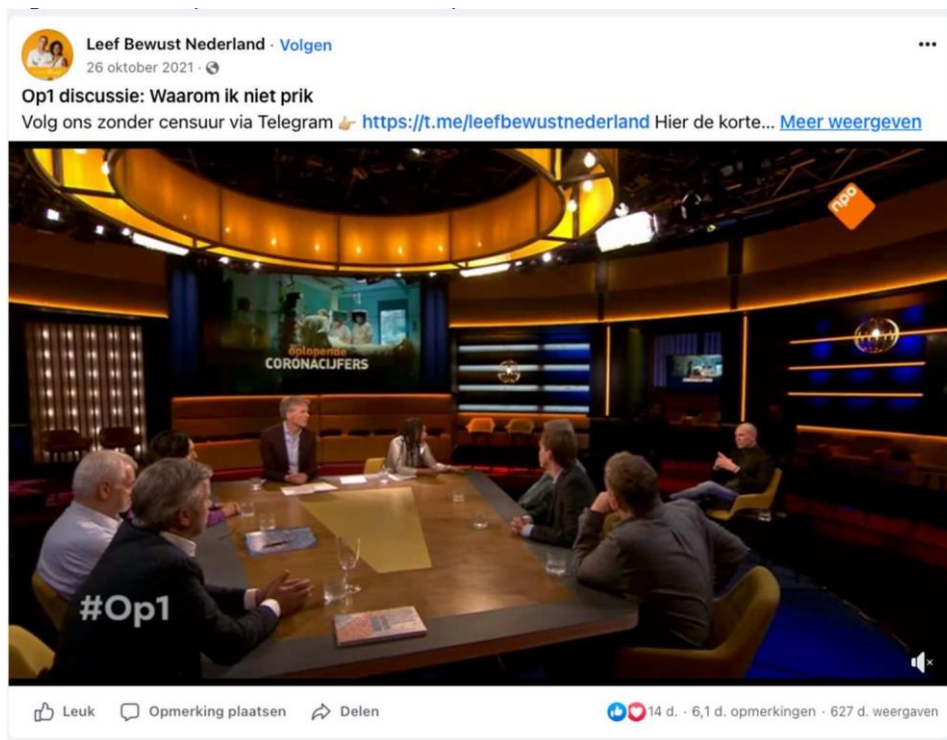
Leef Bewust Nederland · Volgen
26 oktober 2021 ·
...
Op1 discussie: Waarom ik niet prik
Volg ons zonder censuur via Telegram 👉 https://t.me/leefbewustnederland Hier de korte... Meer weergeven

npo

oplopende
CORONACIJFERS

#Op1

Leuk   Opmerking plaatsen   Delen   14 d. · 6,1 d. opmerkingen · 627 d. weergaven